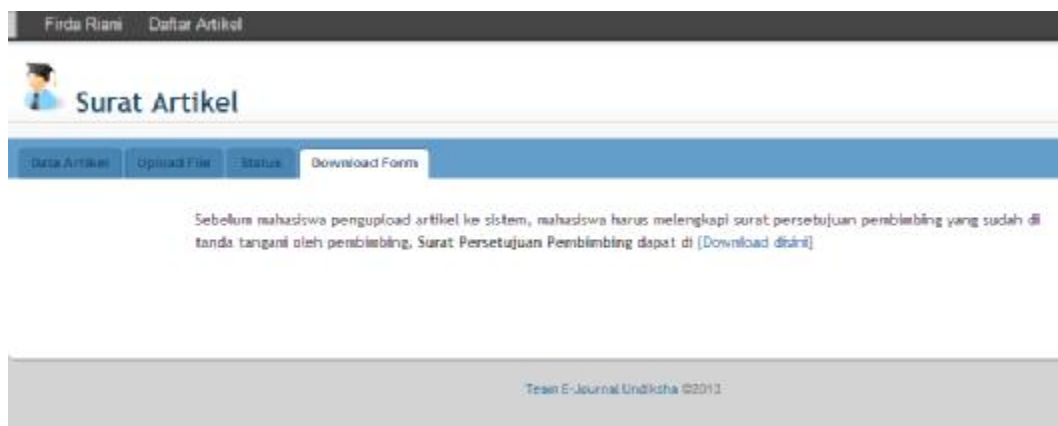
Firda Riani Daftar Artikel

Surat Artikel

Data Artikel Upload File Status Download Form

Sebelum mahasiswa pengupload artikel ke sistem, mahasiswa harus melengkapi surat persetujuan pembimbing yang sudah di tanda tangani oleh pembimbing, Surat Persetujuan Pembimbing dapat di [Download disini]

Team E-Journal Undiksha ©2013